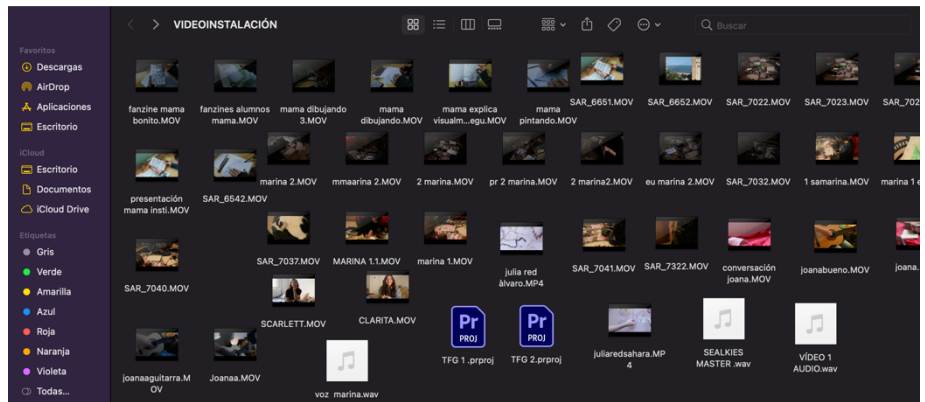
VIDEOINSTALACIÓN

Buscar

Favoritos
Descargas
AirDrop
Aplicaciones
Escritorio
iCloud
Escritorio
Documentos
iCloud Drive
Etiquetas
Gris
Verde
Amarilla
Azul
Roja
Naranja
Violeta
Todas...

fanzine mama bonito.MOV
fanzines alumnos mama.MOV
mama dibujando 3.MOV
mama dibujando.MOV
mama explica visualm...egu.MOV
mama pintando.MOV
SAR_6651.MOV
SAR_6652.MOV
SAR_7022.MOV
SAR_7023.MOV
SAR_702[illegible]

presentación mama insti.MOV
SAR_6542.MOV
marina 2.MOV
mmaarina 2.MOV
2 marina.MOV
pr 2 marina.MOV
2 marina2.MOV
eu marina 2.MOV
SAR_7032.MOV
1 samarina.MOV
marina 1 e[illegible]

SAR_7040.MOV
SAR_7037.MOV
MARINA 1.1.MOV
marina 1.MOV
julia red álvaro.MP4
SAR_7041.MOV
SAR_7322.MOV
conversación joana.MOV
joanabueno.MOV
joana.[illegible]

SCARLETT.MOV
CLARITA.MOV
Pr PROJ
TFG 1 .prproj
Pr PROJ
TFG 2.prproj
juliaredsahara.MP4
SEALKIES MASTER .wav
VÍDEO 1 AUDIO.wav

joanaaguitarra.MOV
Joanaa.MOV
voz marina.wav